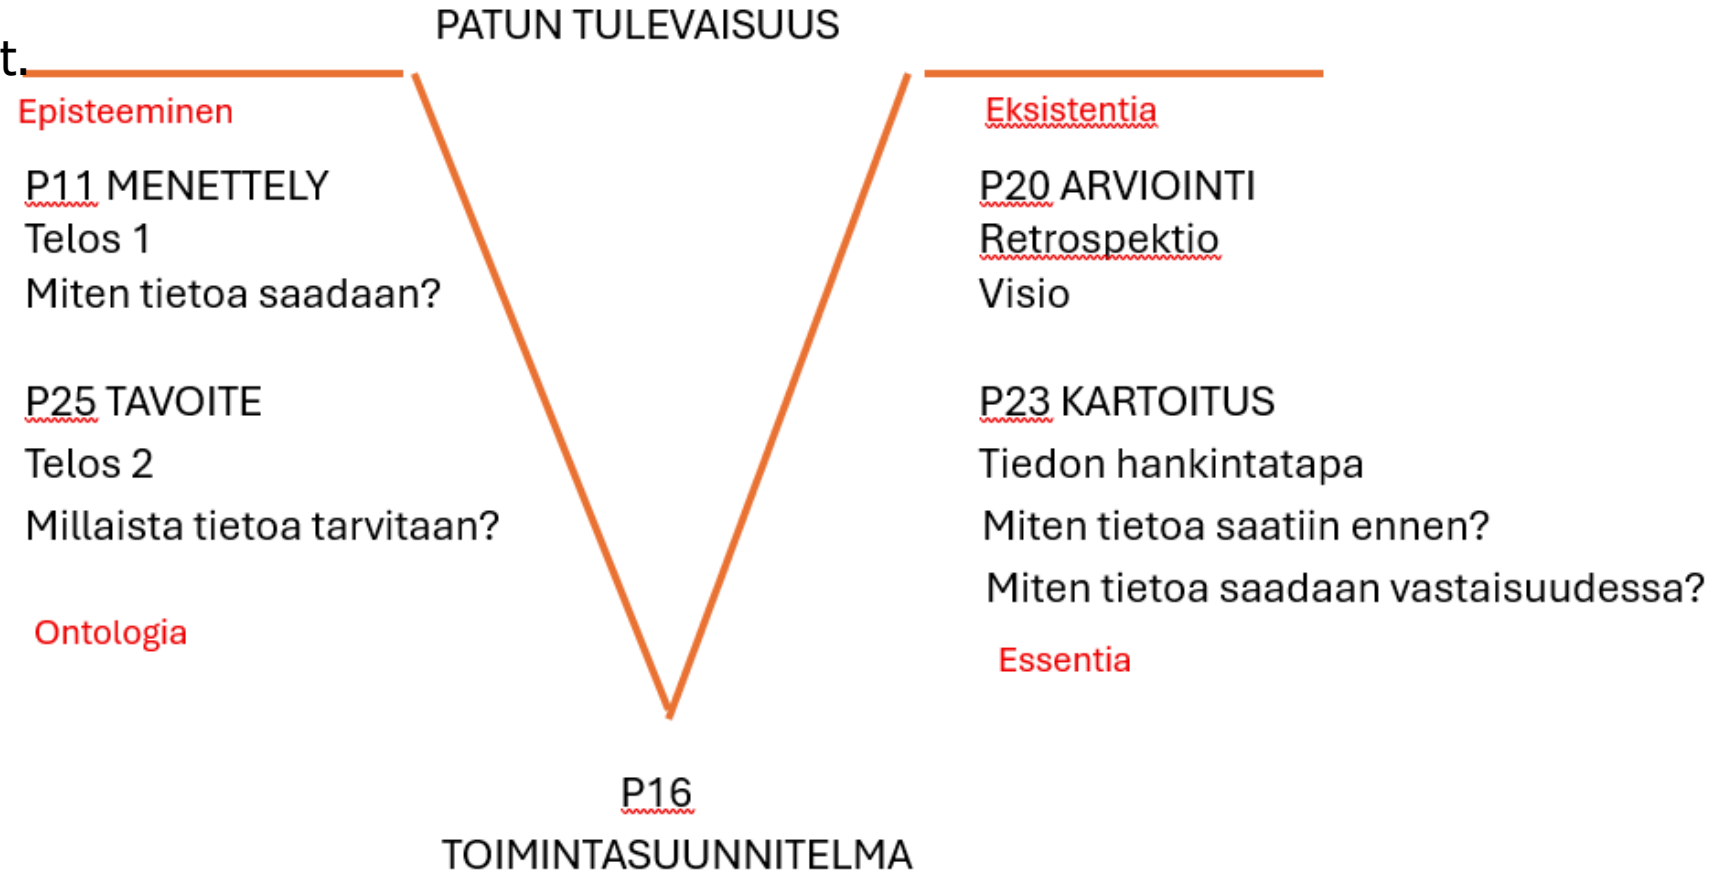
t.

PATUN TULEVAISUUS

Episteeminen

P11 MENETTELY
Telos 1
Miten tietoa saadaan?

P25 TAVOITE
Telos 2
Millaista tietoa tarvitaan?

Ontologia

Eksistentia

P20 ARVIOINTI
Retrospektio
Visio

P23 KARTOITUS
Tiedon hankintatapa
Miten tietoa saatiin ennen?
Miten tietoa saadaan vastaisuudessa?

Essentia

P16
TOIMINTASUUNNITELMA